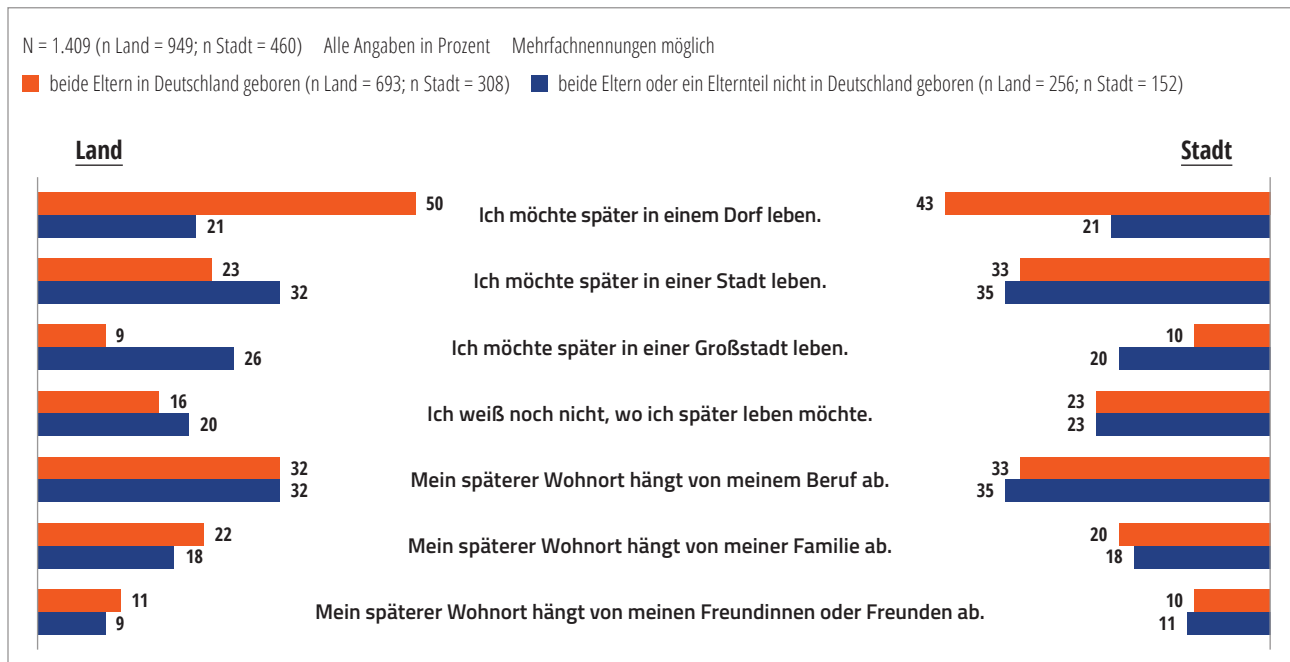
N = 1.409 (n Land = 949; n Stadt = 460) Alle Angaben in Prozent Mehrfachnennungen möglich

beide Eltern in Deutschland geboren (n Land = 693; n Stadt = 308) beide Eltern oder ein Elternteil nicht in Deutschland geboren (n Land = 256; n Stadt = 152)

Land

Stadt

| Land (beide Eltern in Deutschland geboren) | Land (beide Eltern oder ein Elternteil nicht in Deutschland geboren) | | Stadt (beide Eltern in Deutschland geboren) | Stadt (beide Eltern oder ein Elternteil nicht in Deutschland geboren) |
|---|---|---|---|---|
| 50 | 21 | Ich möchte später in einem Dorf leben. | 43 | 21 |
| 23 | 32 | Ich möchte später in einer Stadt leben. | 33 | 35 |
| 9 | 26 | Ich möchte später in einer Großstadt leben. | 10 | 20 |
| 16 | 20 | Ich weiß noch nicht, wo ich später leben möchte. | 23 | 23 |
| 32 | 32 | Mein späterer Wohnort hängt von meinem Beruf ab. | 33 | 35 |
| 22 | 18 | Mein späterer Wohnort hängt von meiner Familie ab. | 20 | 18 |
| 11 | 9 | Mein späterer Wohnort hängt von meinen Freundinnen oder Freunden ab. | 10 | 11 |